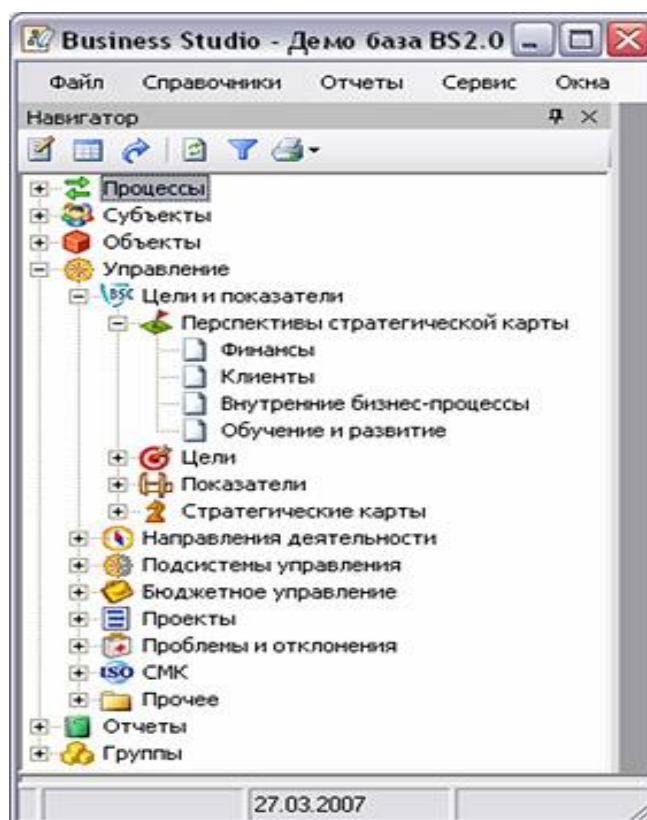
Business Studio - Демо база BS2.0

Файл Справочники Отчеты Сервис Окна

Навигатор

Процессы
Субъекты
Объекты
Управление
BSC Цели и показатели
Перспективы стратегической карты
Финансы
Клиенты
Внутренние бизнес-процессы
Обучение и развитие
Цели
Показатели
Стратегические карты
Направления деятельности
Подсистемы управления
Бюджетное управление
Проекты
Проблемы и отклонения
ISO СМК
Прочее
Отчеты
Группы

27.03.2007